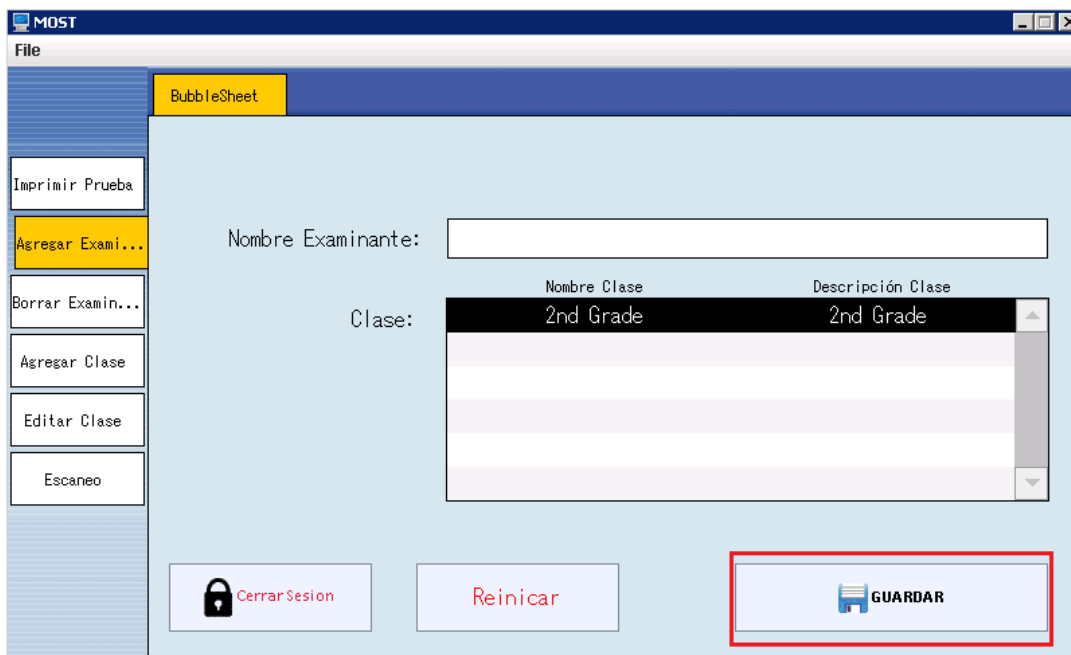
MOST

File

BubbleSheet

Imprimir Prueba

Agregar Exami...

Borrar Examin...

Agregar Clase

Editar Clase

Escaneo

Nombre Examinante:

Clase:

| Nombre Clase | Descripción Clase |
|---|---|
| 2nd Grade | 2nd Grade |

Cerrar Sesion

Reinicar

GUARDAR